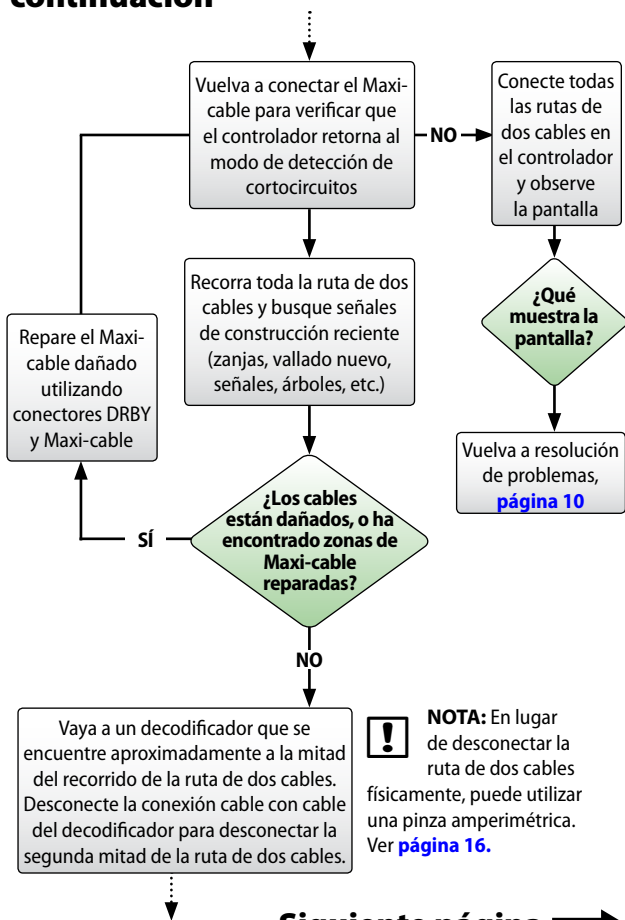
continuación

Vuelva a conectar el Maxi-cable para verificar que el controlador retorna al modo de detección de cortocircuitos

NO

Conecte todas las rutas de dos cables en el controlador y observe la pantalla

¿Qué muestra la pantalla?

Vuelva a resolución de problemas, página 10

Recorra toda la ruta de dos cables y busque señales de construcción reciente (zanjas, vallado nuevo, señales, árboles, etc.)

Repare el Maxi-cable dañado utilizando conectores DRBY y Maxi-cable

¿Los cables están dañados, o ha encontrado zonas de Maxi-cable reparadas?

SÍ

NO

Vaya a un decodificador que se encuentre aproximadamente a la mitad del recorrido de la ruta de dos cables. Desconecte la conexión cable con cable del decodificador para desconectar la segunda mitad de la ruta de dos cables.

NOTA: En lugar de desconectar la ruta de dos cables físicamente, puede utilizar una pinza amperimétrica. Ver página 16.

Siguiente página